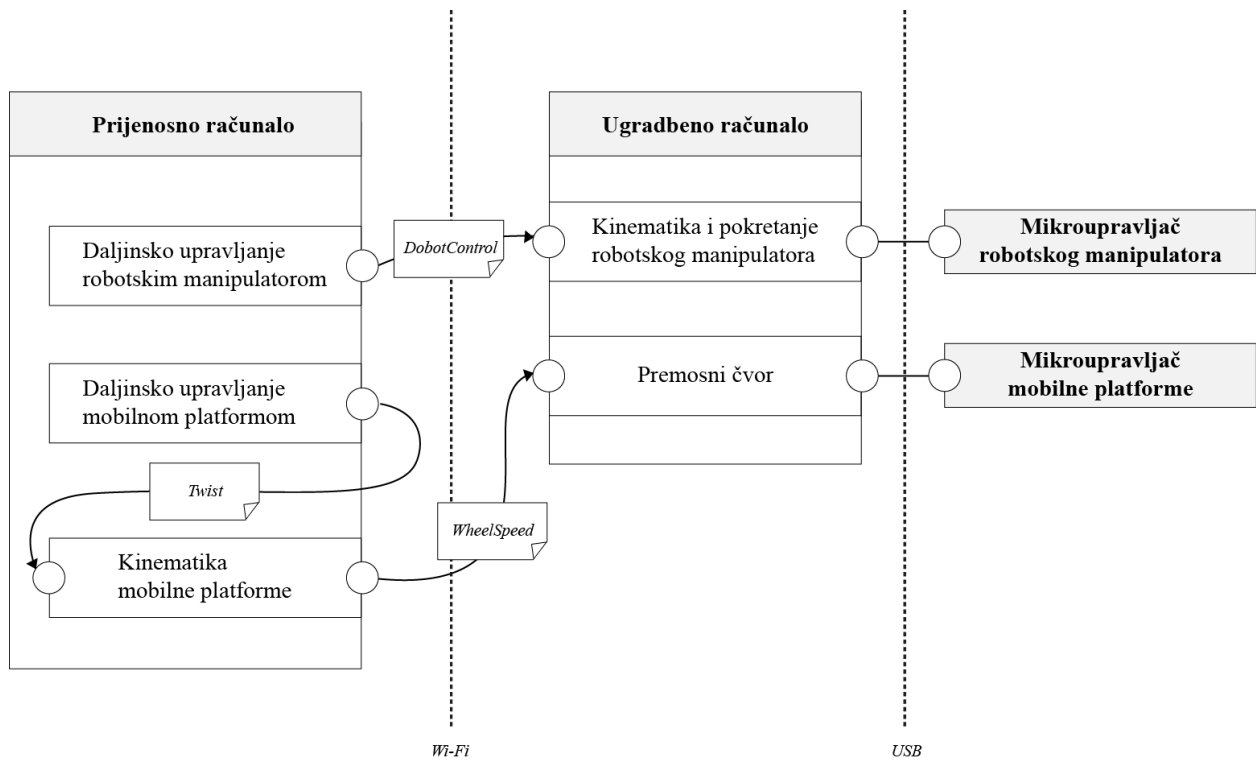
Prijenosno računalo

Daljinsko upravljanje robotskim manipulatorom

Daljinsko upravljanje mobilnom platformom

Twist

Kinematika mobilne platforme

DobotControl

WheelSpeed

Ugradbeno računalo

Kinematika i pokretanje robotskog manipulatora

Premosni čvor

Mikroupravljač robotskog manipulatora

Mikroupravljač mobilne platforme

Wi-Fi

USB